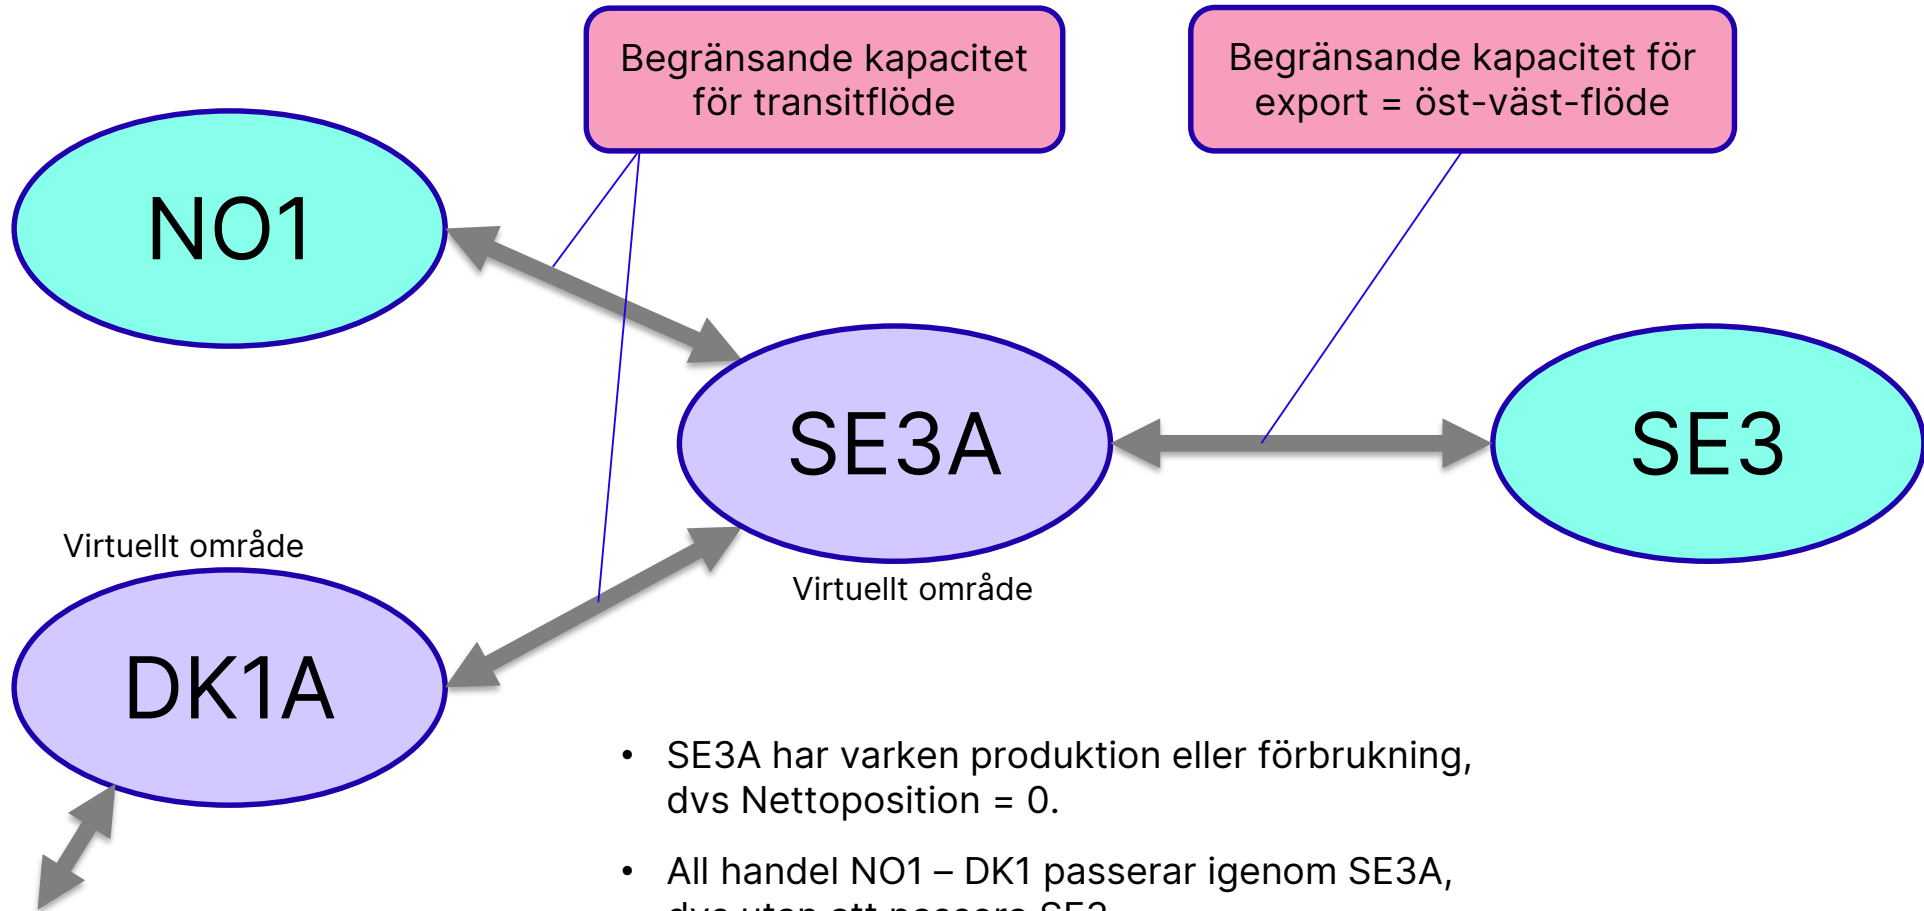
Begränsande kapacitet för transitflöde

Begränsande kapacitet för export = öst-väst-flöde

NO1

SE3A

SE3

Virtuellt område

Virtuellt område

DK1A

• SE3A har varken produktion eller förbrukning, dvs Nettoposition = 0.

• All handel NO1 – DK1 passerar igenom SE3A, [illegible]